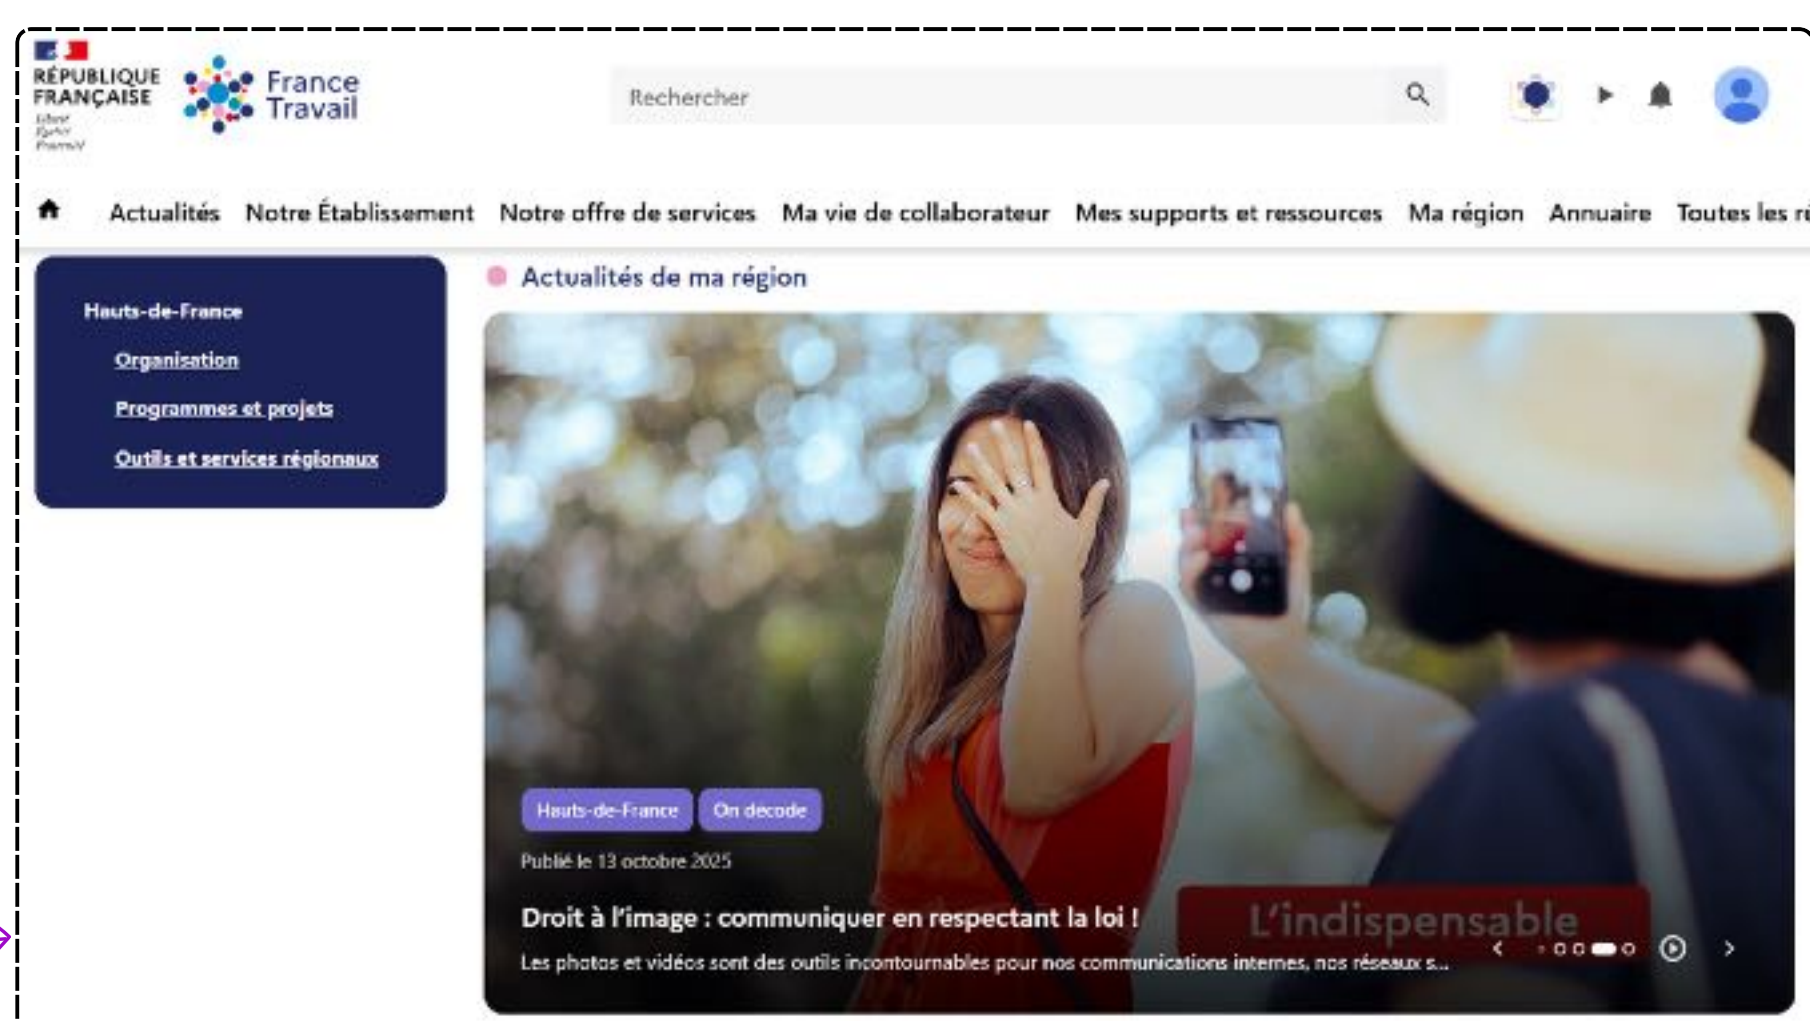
RÉPUBLIQUE FRANÇAISE
Liberté
Égalité
Fraternité

France Travail

Rechercher

Actualités Notre Établissement Notre offre de services Ma vie de collaborateur Mes supports et ressources Ma région Annuaire Toutes les r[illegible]

Hauts-de-France
Organisation
Programmes et projets
Outils et services régionaux

Actualités de ma région

Hauts-de-France On decode

Publié le 13 octobre 2025

Droit à l'image : communiquer en respectant la loi !

L'indispensable

Les photos et vidéos sont des outils incontournables pour nos communications internes, nos réseaux s...